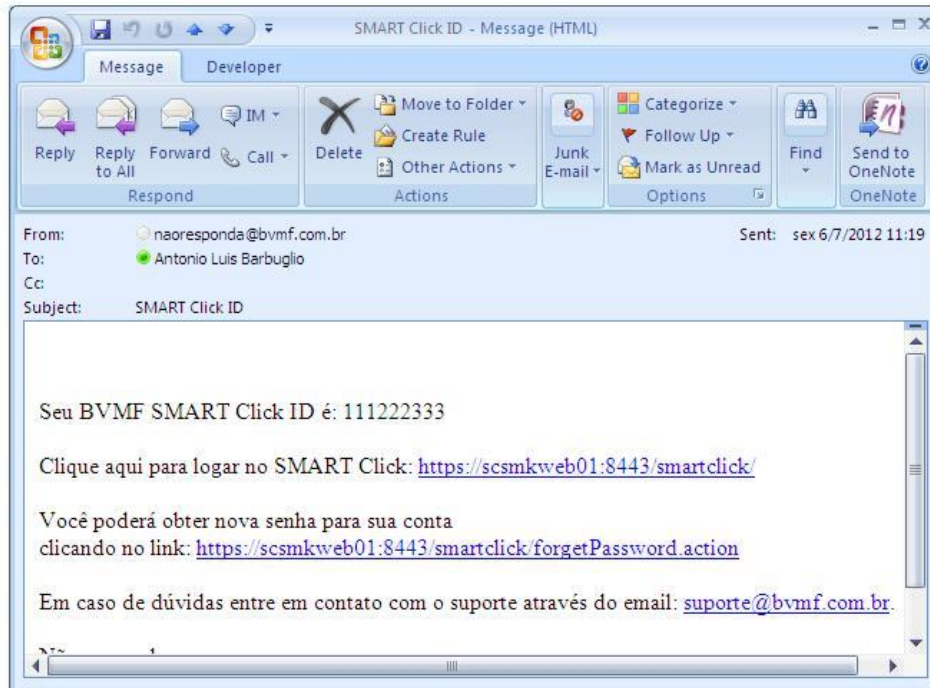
SMART Click ID - Message (HTML)

Message Developer

Reply Reply to All Forward IM Call Respond

Delete Move to Folder Create Rule Other Actions Actions

Junk E-mail

Categorize Follow Up Mark as Unread Options

Find

Send to OneNote OneNote

From: naoresponda@bvmf.com.br
To: Antonio Luis Barbuglio
Cc:
Subject: SMART Click ID

Sent: sex 6/7/2012 11:19

Seu BVMF SMART Click ID é: 111222333

Clique aqui para logar no SMART Click: https://scsmkweb01:8443/smartclick/

Você poderá obter nova senha para sua conta clicando no link: https://scsmkweb01:8443/smartclick/forgetPassword.action

Em caso de dúvidas entre em contato com o suporte através do email: suporte@bvmf.com.br.

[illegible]